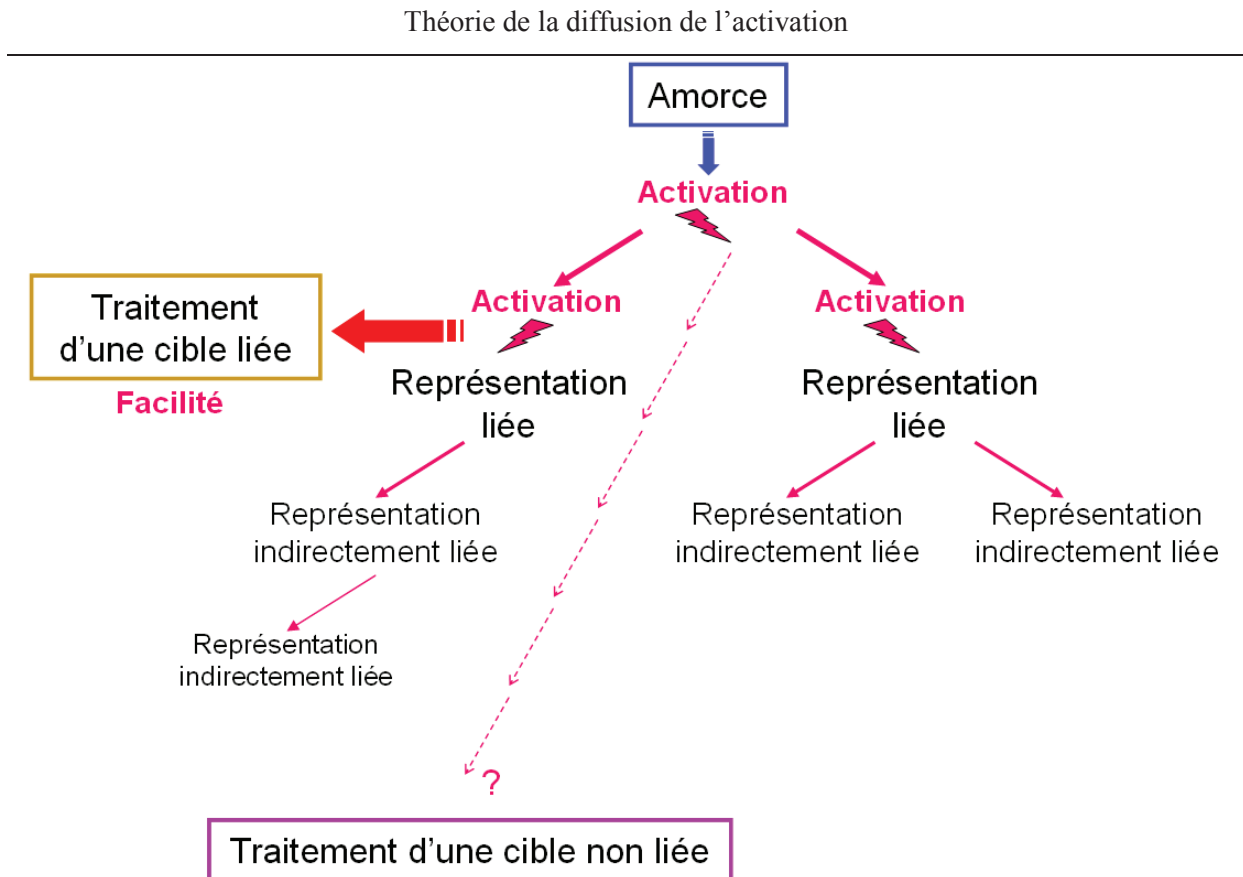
Théorie de la diffusion de l'activation

Amorce

Activation

Activation

Activation

Traitement d'une cible liée

Facilité

Représentation liée

Représentation liée

Représentation indirectement liée

Représentation indirectement liée

Représentation indirectement liée

Représentation indirectement liée

?

Traitement d'une cible non liée